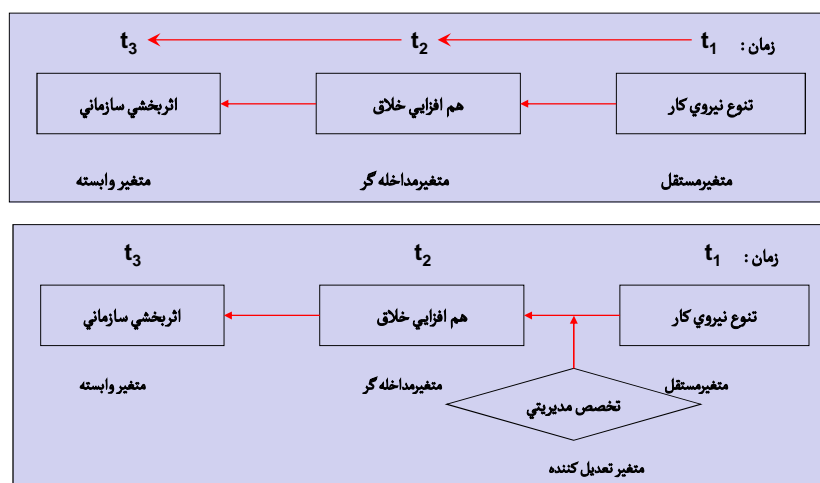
زمان : $t_1$ $t_2$ $t_3$

تنوع نيروي كار

هم افزايي خلاق

اثربخشي سازماني

متغيرمستقل

متغيرمداخله گر

متغير وابسته

زمان : $t_1$ $t_2$ $t_3$

تنوع نيروي كار

هم افزايي خلاق

اثربخشي سازماني

متغيرمستقل

متغيرمداخله گر

متغير وابسته

تخصص مديريتي

متغير تعديل كننده